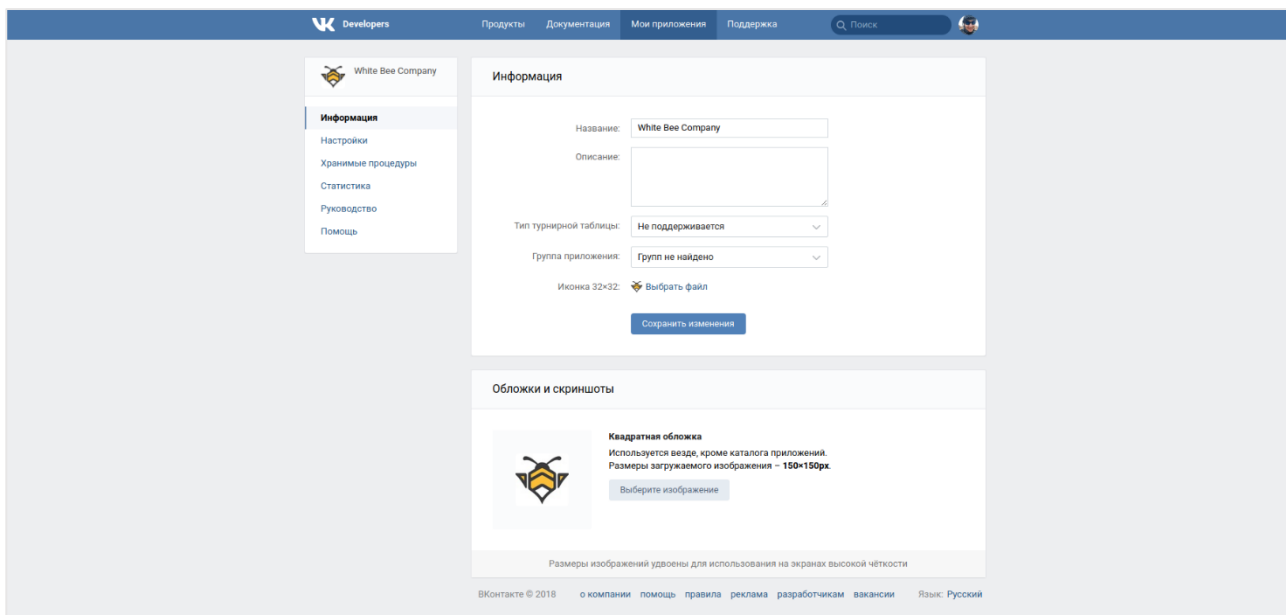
Developers

Продукты
Документация
Мои приложения
Поддержка
Поиск

White Bee Company

Информация
Настройки
Хранимые процедуры
Статистика
Руководство
Помощь

Информация

Название: White Bee Company

Описание:

Тип турнирной таблицы: Не поддерживается

Группа приложения: Групп не найдено

Иконка 32×32: Выбрать файл

Сохранить изменения

Обложки и скриншоты

Квадратная обложка

Используется везде, кроме каталога приложений.
Размеры загружаемого изображения – **150×150px**.

Выберите изображение

Размеры изображений удвоены для использования на экранах высокой чёткости

ВКонтакте © 2018
о компании
помощь
правила
реклама
разработчикам
вакансии
Язык: Русский